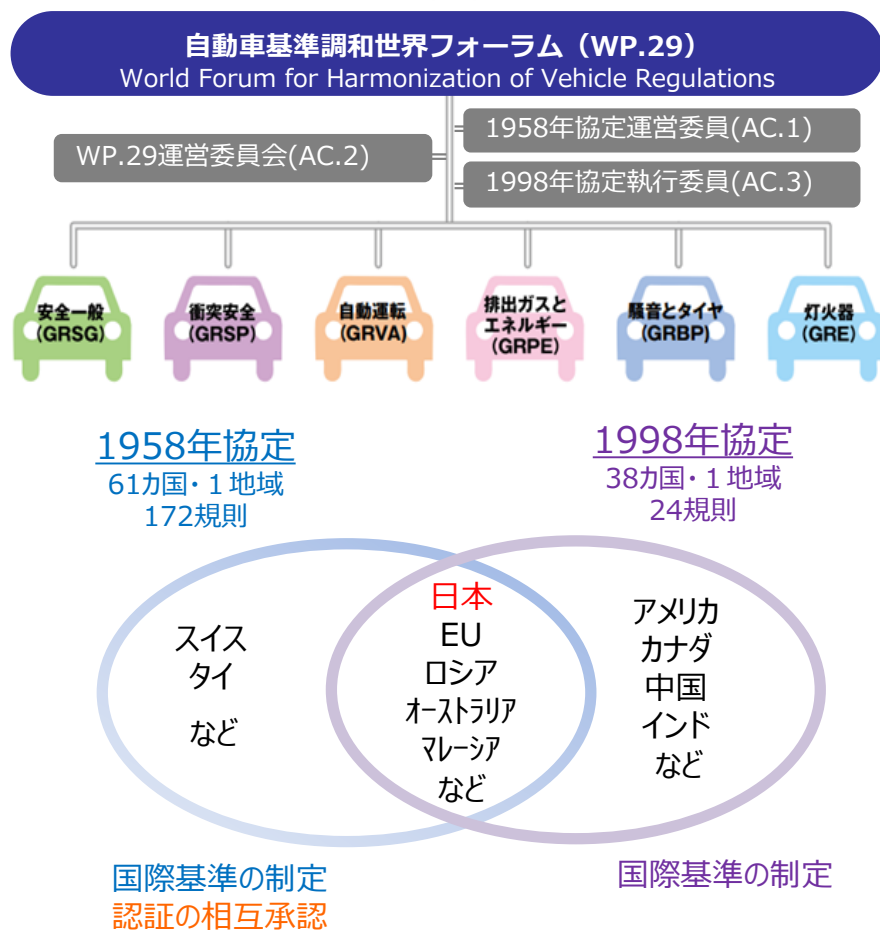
自動車基準調和世界フォーラム（WP.29）
World Forum for Harmonization of Vehicle Regulations

WP.29運営委員会(AC.2)

1958年協定運営委員(AC.1)

1998年協定執行委員(AC.3)

安全一般
(GRSG)

衝突安全
(GRSP)

自動運転
(GRVA)

排出ガスとエネルギー
(GRPE)

騒音とタイヤ
(GRBP)

灯火器
(GRE)

1958年協定
61カ国・１地域
172規則

1998年協定
38カ国・１地域
24規則

スイス
タイ
など

日本
EU
ロシア
オーストラリア
マレーシア
など

アメリカ
カナダ
中国
インド
など

国際基準の制定
認証の相互承認

国際基準の制定